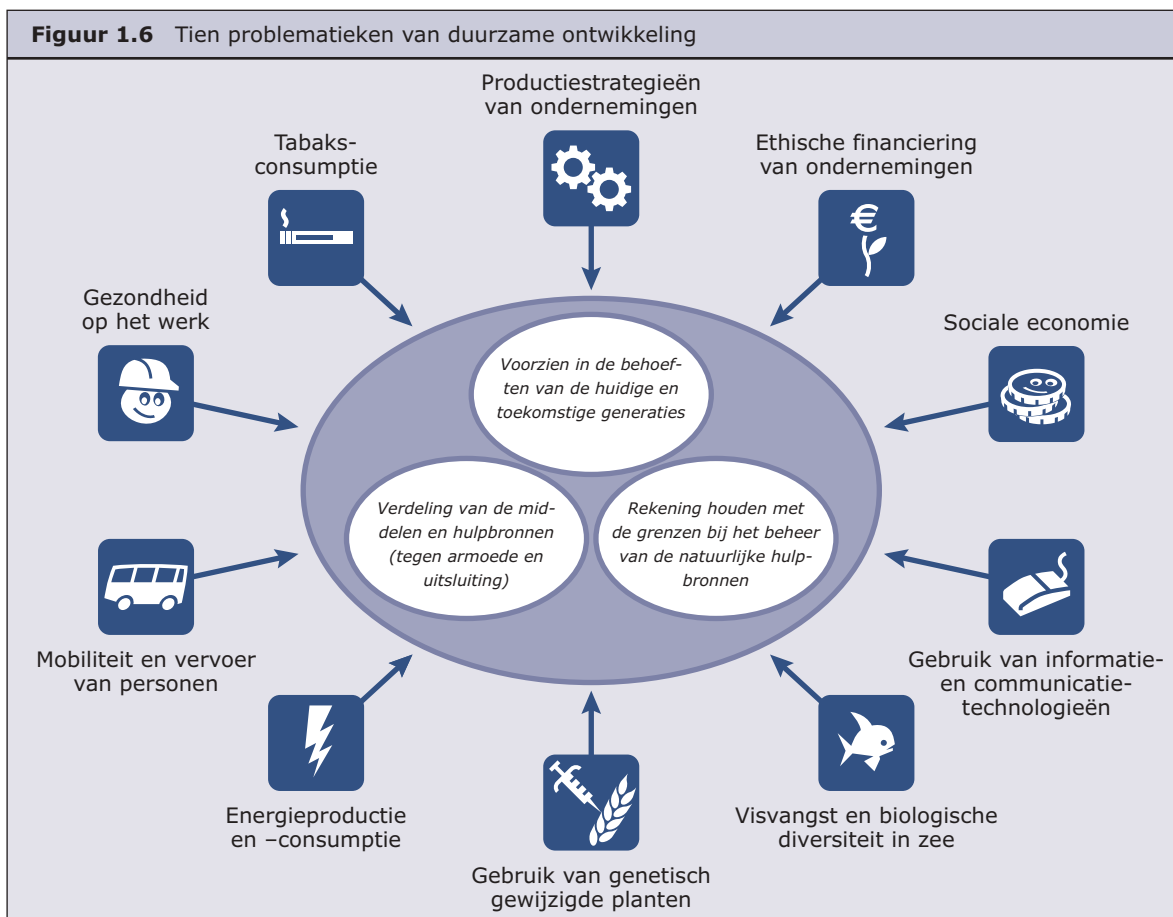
**Figuur 1.6** Tien problematieken van duurzame ontwikkeling

Productiestrategieën van ondernemingen

Tabaksconsumptie

Ethische financiering van ondernemingen

Gezondheid op het werk

Sociale economie

*Voorzien in de behoeften van de huidige en toekomstige generaties*

*Verdeling van de middelen en hulpbronnen (tegen armoede en uitsluiting)*

*Rekening houden met de grenzen bij het beheer van de natuurlijke hulpbronnen*

Mobiliteit en vervoer van personen

Gebruik van informatie- en communicatietechnologieën

Energieproductie en –consumptie

Visvangst en biologische diversiteit in zee

Gebruik van genetisch gewijzigde planten